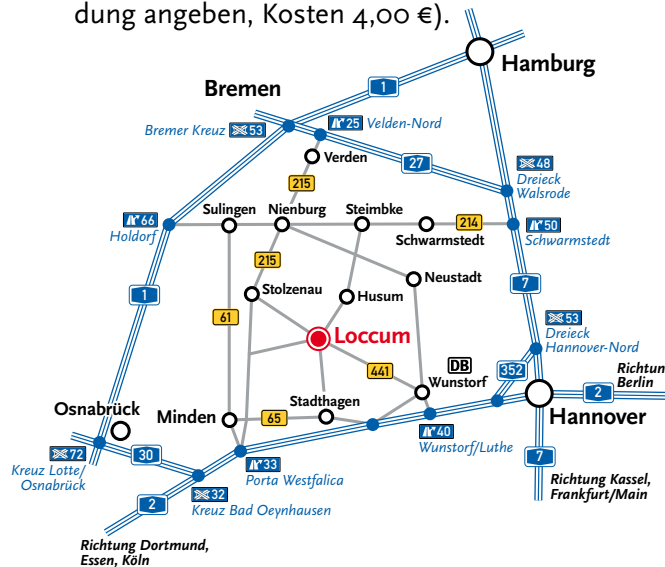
dung angeben, Kosten 4,00 €).

Hamburg
Bremen
1
Bremer Kreuz 53
25 Velden-Nord
Verden
27
48 Dreieck Walsrode
215
66 Holdorf
Sulingen
Nienburg
Steimbke
214
Schwarmstedt
50 Schwarmstedt
215
Neustadt
Stolzenau
Husum
1
7
61
Loccum
53 Dreieck Hannover-Nord
DB
441
Wunstorf
352
Richtun Berlin
2
Osnabrück
Minden
65
Stadthagen
Hannover
72 Kreuz Lotte/ Osnabrück
30
40 Wunstorf/Luthe
33 Porta Westfalica
7
Richtung Kassel, Frankfurt/Main
2
32 Kreuz Bad Oeynhausen
Richtung Dortmund, Essen, Köln